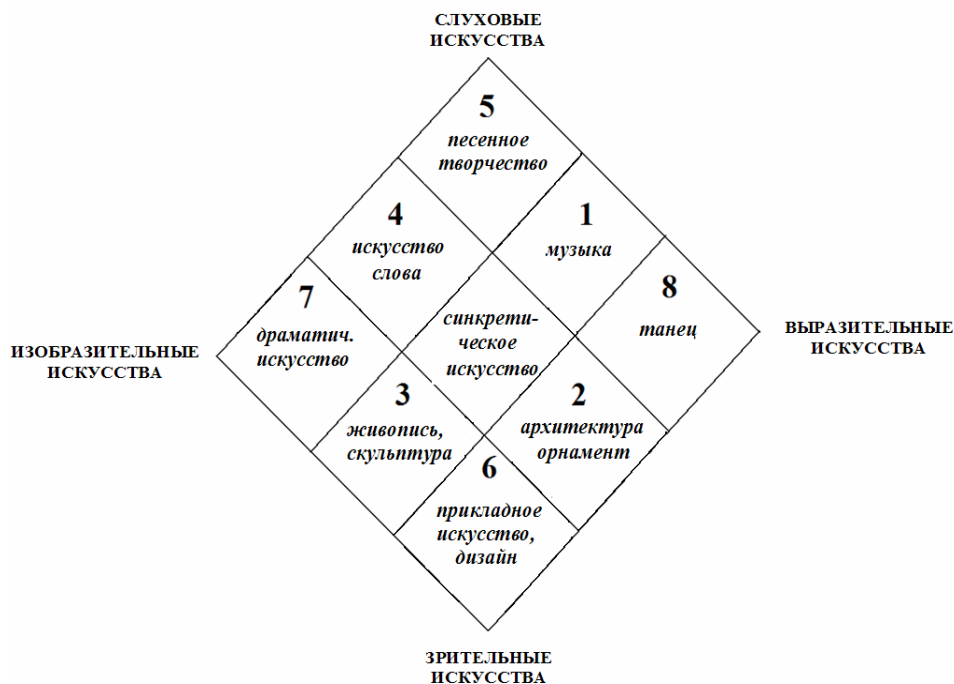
СЛУХОВЫЕ ИСКУССТВА

5
песенное творчество

4
искусство слова

1
музыка

7
драматич. искусство

синкретическое искусство

8
танец

ИЗОБРАЗИТЕЛЬНЫЕ ИСКУССТВА

ВЫРАЗИТЕЛЬНЫЕ ИСКУССТВА

3
живопись, скульптура

2
архитектура орнамент

6
прикладное искусство, дизайн

ЗРИТЕЛЬНЫЕ ИСКУССТВА